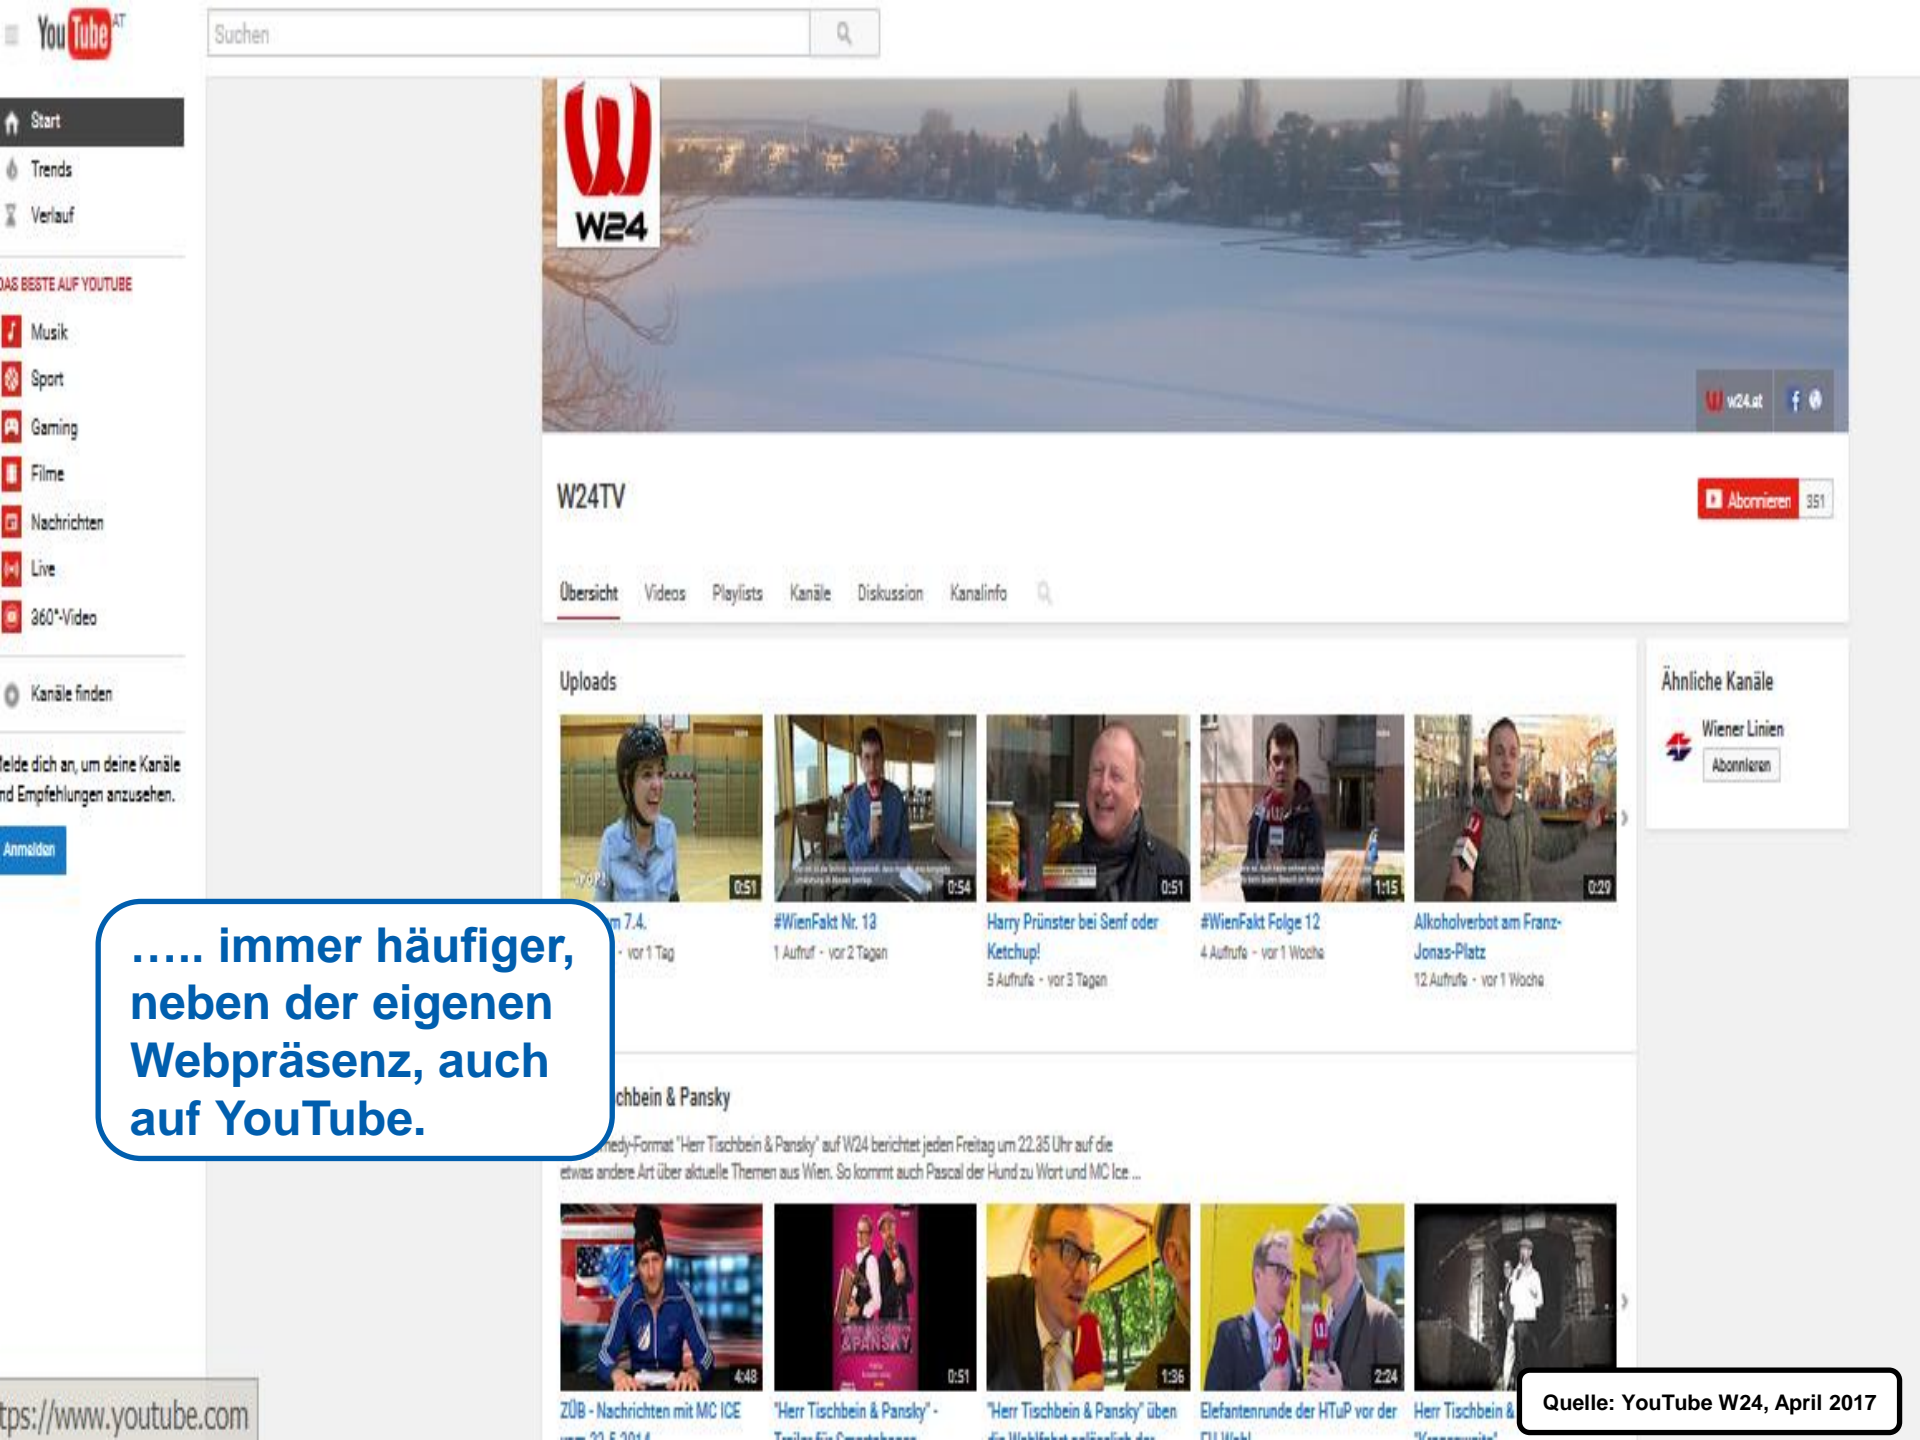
YouTube AT

Suchen

Start
Trends
Verlauf

DAS BESTE AUF YOUTUBE
Musik
Sport
Gaming
Filme
Nachrichten
Live
360°-Video

Kanäle finden

Melde dich an, um deine Kanäle und Empfehlungen anzusehen.

Anmelden

W24

w24.at

W24TV

Abonnieren 351

Übersicht Videos Playlists Kanäle Diskussion Kanalinfo

Uploads

0:51 0:54 0:51 1:15 0:29

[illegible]m 7.4.
· vor 1 Tag

#WienFakt Nr. 13
1 Aufruf · vor 2 Tagen

Harry Prünster bei Senf oder Ketchup!
5 Aufrufe · vor 3 Tagen

#WienFakt Folge 12
4 Aufrufe · vor 1 Woche

Alkoholverbot am Franz-Jonas-Platz
12 Aufrufe · vor 1 Woche

Ähnliche Kanäle

Wiener Linien
Abonnieren

….. immer häufiger, neben der eigenen Webpräsenz, auch auf YouTube.

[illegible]chbein & Pansky

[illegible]edy-Format "Herr Tischbein & Pansky" auf W24 berichtet jeden Freitag um 22.35 Uhr auf die etwas andere Art über aktuelle Themen aus Wien. So kommt auch Pascal der Hund zu Wort und MC Ice ...

4:48 0:51 1:36 2:24

ZÜB - Nachrichten mit MC ICE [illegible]

"Herr Tischbein & Pansky" - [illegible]

"Herr Tischbein & Pansky" üben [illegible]

Elefantenrunde der HTuP vor der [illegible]

Herr Tischbein & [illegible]

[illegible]tps://www.youtube.com

Quelle: YouTube W24, April 2017